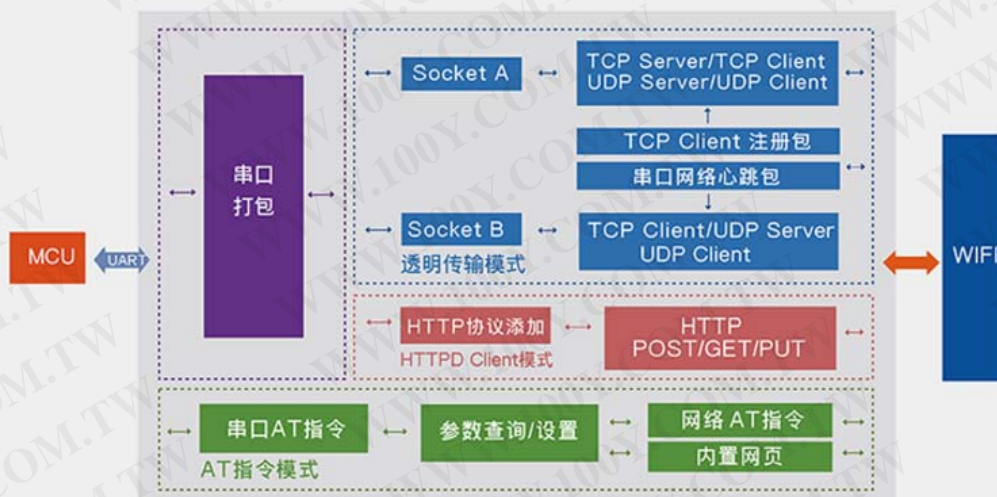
MCU

UART

串口
打包

Socket A

TCP Server/TCP Client
UDP Server/UDP Client

TCP Client 注册包

串口网络心跳包

Socket B

TCP Client/UDP Server
UDP Client

透明传输模式

HTTP协议添加

HTTP
POST/GET/PUT

HTTPD Client模式

串口AT指令

参数查询/设置

网络 AT指令

内置网页

AT指令模式

WIFI

WWW.100Y.COM.TW